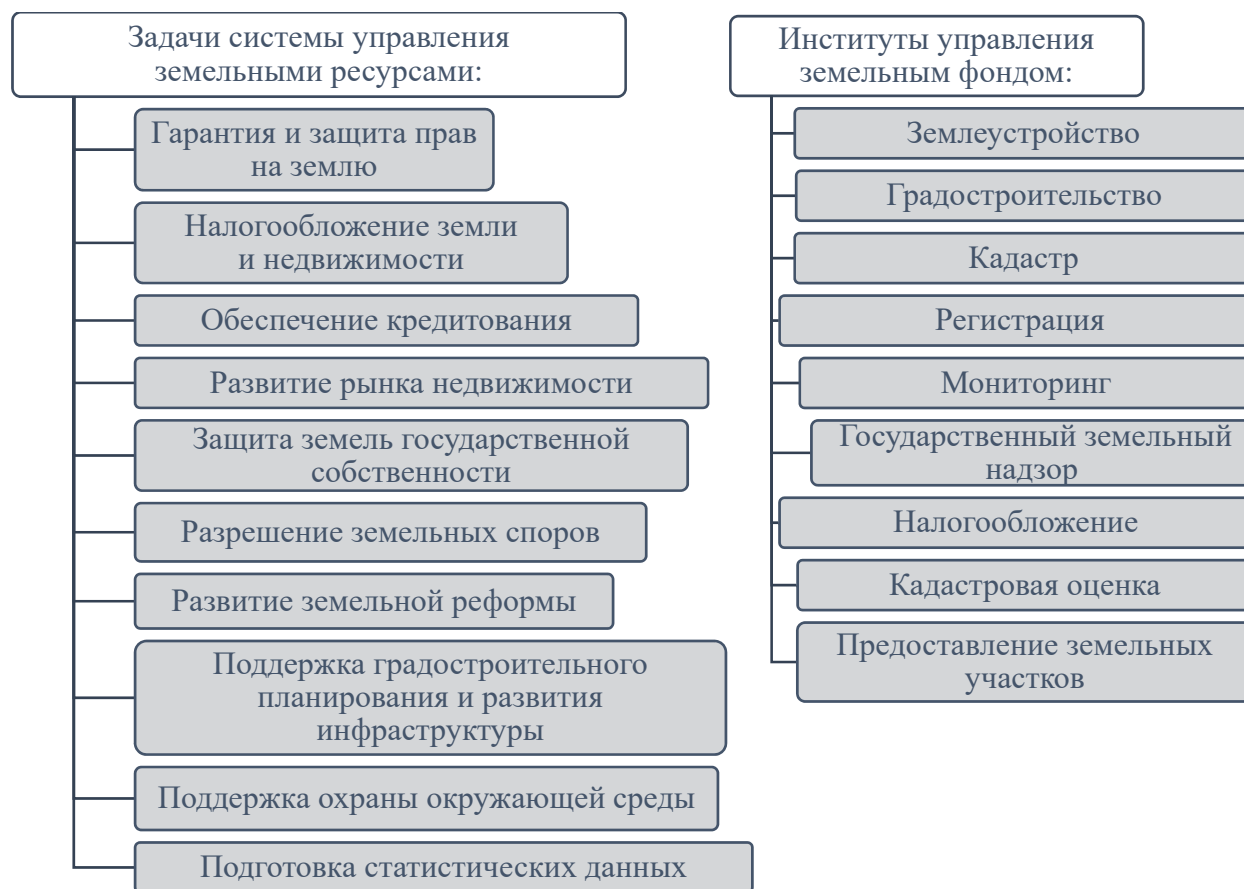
Задачи системы управления земельными ресурсами:

Гарантия и защита прав на землю

Налогообложение земли и недвижимости

Обеспечение кредитования

Развитие рынка недвижимости

Защита земель государственной собственности

Разрешение земельных споров

Развитие земельной реформы

Поддержка градостроительного планирования и развития инфраструктуры

Поддержка охраны окружающей среды

Подготовка статистических данных

Институты управления земельным фондом:

Землеустройство

Градостроительство

Кадастр

Регистрация

Мониторинг

Государственный земельный надзор

Налогообложение

Кадастровая оценка

Предоставление земельных участков